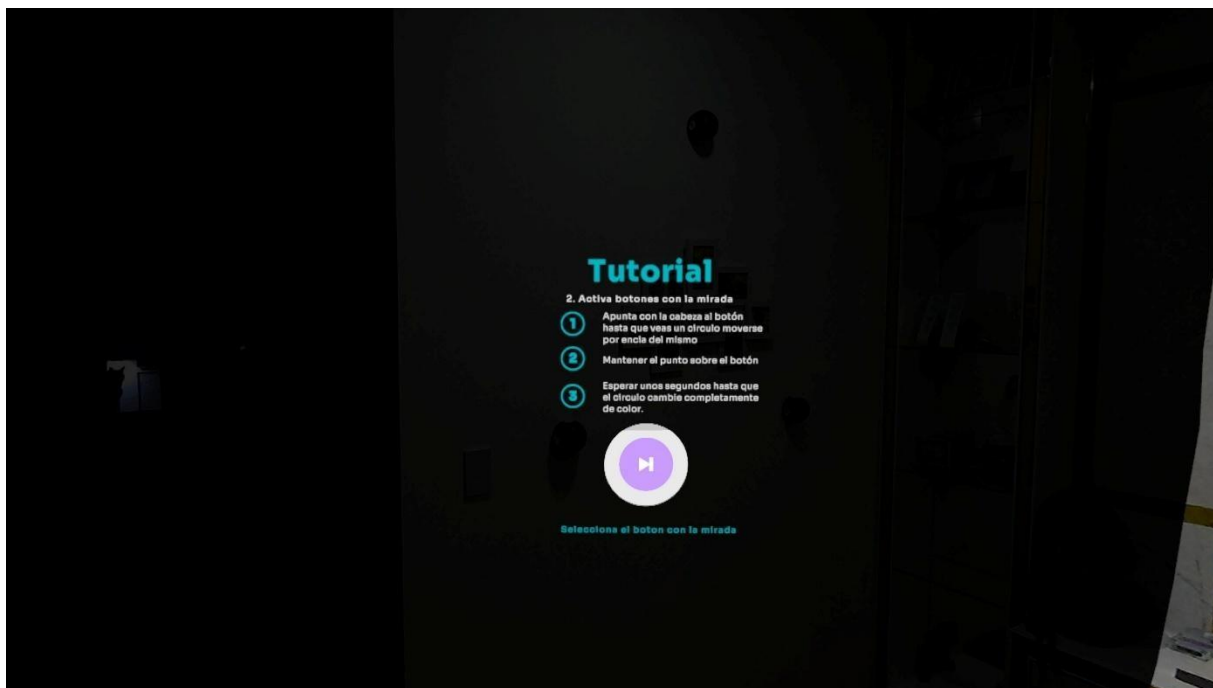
Tutorial

2. Activa botones con la mirada

1 Apunta con la cabeza al botón hasta que veas un circulo moverse por encia del mismo

2 Mantener el punto sobre el botón

3 Esperar unos segundos hasta que el circulo cambie completamente de color.

Selecciona el boton con la mirada